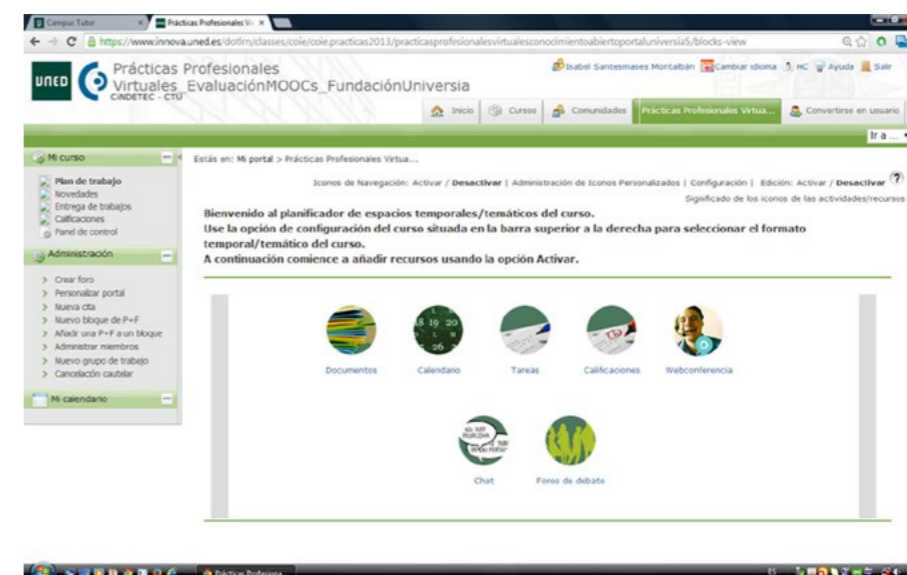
Campus Tutor × Prácticas Profesionales V ×

https://www.innova.uned.es/dotlrn/classes/coie/coie.practicas2013/practicasprofesionalesvirtualesconocimientoabiertoportaluniversia5/blocks-view

UNED Prácticas Profesionales Virtuales_EvaluaciónMOOCs_FundaciónUniversia
CINDETEC - CTU

Isabel Santesmases Montalbán Cambiar idioma HC Ayuda Salir

Inicio Cursos Comunidades Prácticas Profesionales Virtua... Convertirse en usuario

Ir a ...

Mi curso
Plan de trabajo
Novedades
Entrega de trabajos
Calificaciones
Panel de control

Administración
> Crear foro
> Personalizar portal
> Nueva cita
> Nuevo bloque de P+F
> Añadir una P+F a un bloque
> Administrar miembros
> Nuevo grupo de trabajo
> Cancelación cautelar

Mi calendario

Estás en: Mi portal > Prácticas Profesionales Virtua...

Iconos de Navegación: Activar / Desactivar | Administración de Iconos Personalizados | Configuración | Edición: Activar / Desactivar

Significado de los iconos de las actividades/recursos

Bienvenido al planificador de espacios temporales/temáticos del curso.
Use la opción de configuración del curso situada en la barra superior a la derecha para seleccionar el formato temporal/temático del curso.
A continuación comience a añadir recursos usando la opción Activar.

Documentos Calendario Tareas Calificaciones Webconferencia

Chat Foros de debate

Prácticas Professi